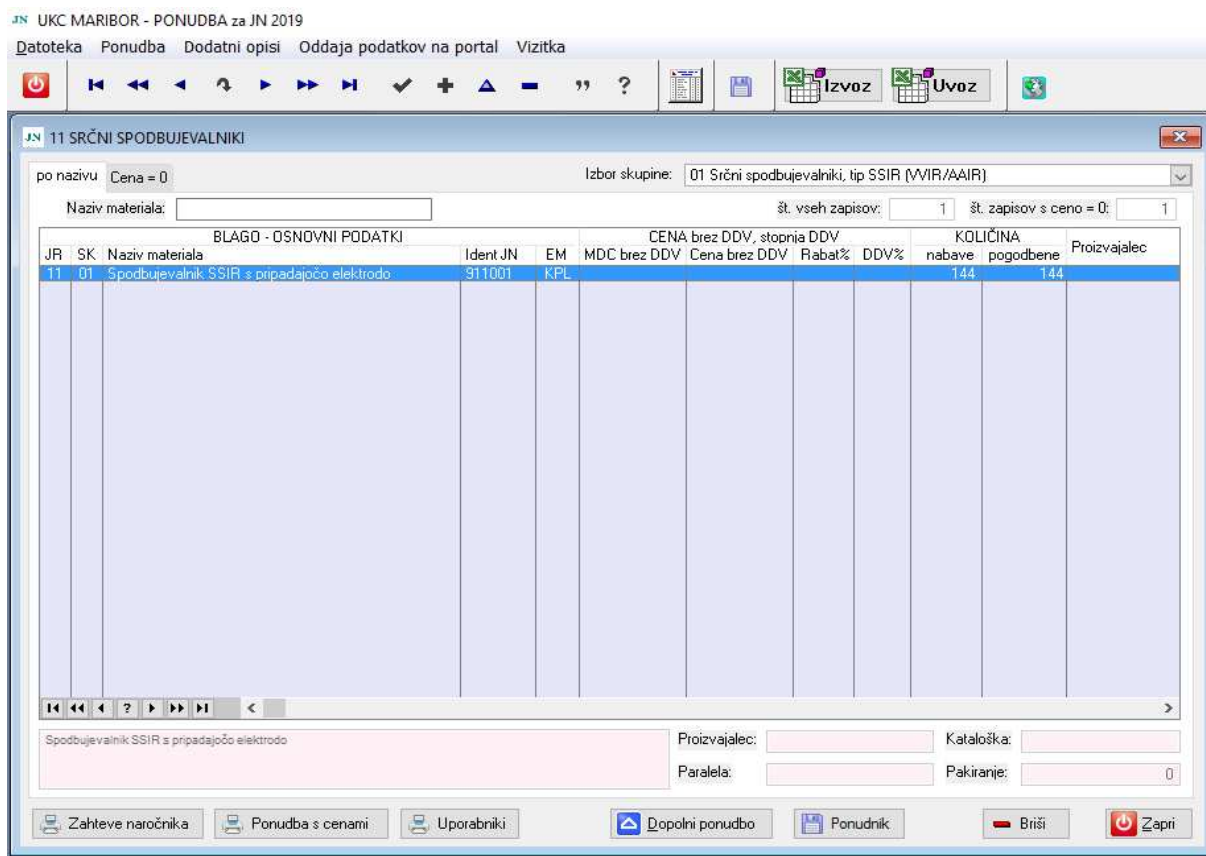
JN UKC MARIBOR - PONUDBA za JN 2019

Datoteka Ponudba Dodatni opisi Oddaja podatkov na portal Vizitka

,, ?

Izvoz Uvoz

JN 11 SRČNI SPODBUJEVALNIKI

po nazivu Cena = 0

Izbor skupine: 01 Srčni spodbujevalniki, tip SSIR (VVIR/AAIR)

Naziv materiala:

št. vseh zapisov: 1 št. zapisov s ceno = 0: 1

| BLAGO - OSNOVNI PODATKI | | | | | CENA brez DDV, stopnja DDV | | | | KOLIČINA | | Proizvajalec |
|---|---|---|---|---|---|---|---|---|---|---|---|
| JR | SK | Naziv materiala | Ident JN | EM | MDC brez DDV | Cena brez DDV | Rabat% | DDV% | nabave | pogodbene | |
| 11 | 01 | Spodbujevalnik SSIR s pripadajočo elektrodo | 911001 | KPL | | | | | 144 | 144 | |

Spodbujevalnik SSIR s pripadajočo elektrodo

Proizvajalec:

Kataloška:

Paralela:

Pakiranje: 0

Zahteve naročnika Ponudba s cenami Uporabniki Dopolni ponudbo Ponudnik Briši Zapri